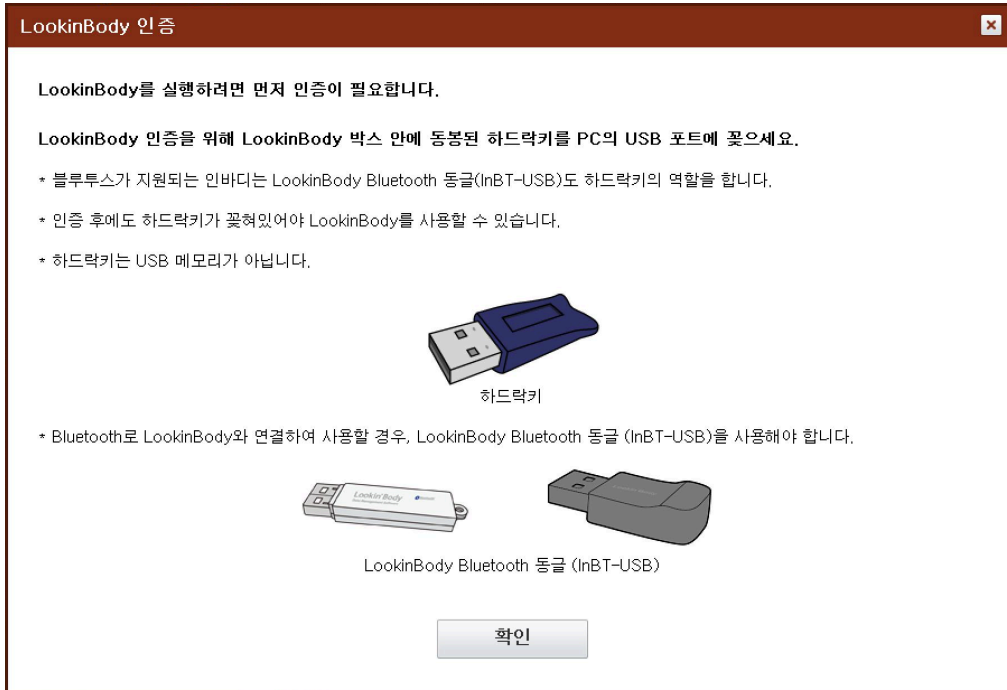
LookinBody 인증

LookinBody를 실행하려면 먼저 인증이 필요합니다.

LookinBody 인증을 위해 LookinBody 박스 안에 동봉된 하드락키를 PC의 USB 포트에 꽂으세요.

* 블루투스가 지원되는 인바디는 LookinBody Bluetooth 동글(InBT-USB)도 하드락키의 역할을 합니다.

* 인증 후에도 하드락키가 꽂혀있어야 LookinBody를 사용할 수 있습니다.

* 하드락키는 USB 메모리가 아닙니다.

하드락키

* Bluetooth로 LookinBody와 연결하여 사용할 경우, LookinBody Bluetooth 동글 (InBT-USB)을 사용해야 합니다.

LookinBody

LookinBody Bluetooth 동글 (InBT-USB)

확인